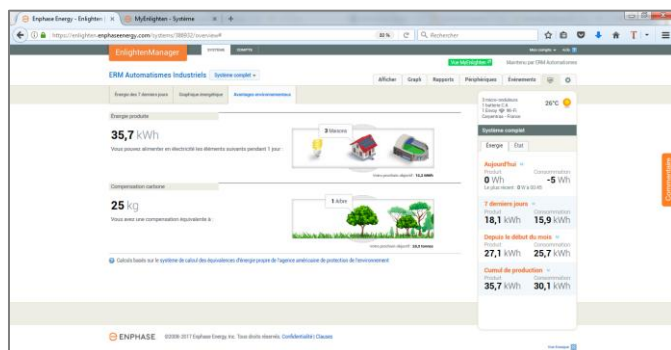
Enphase Energy - Enlighten | ×
MyEnlighten - Système | ×
https://enlighten.enphaseenergy.com/systems/388932/overview#
80 %
Rechercher

EnlightenManager
SYSTÈME
COMPTE
Mes comptes
Voir MyEnlighten
Maintenu par ERM Automatismes

ERM Automatismes Industriels
Système complet
Afficher
Graph
Rapports
Périphériques
Évènements

Énergie des 7 derniers jours
Graphique énergétique
Avantages environnementaux

Énergie produite
35,7 kWh
Vous pouvez alimenter en électricité les éléments suivants pendant 1 jour :
3 Maisons
Votre prochain objectif : 12,2 kWh

Compensation carbone
25 kg
Vous avez une compensation équivalente à :
1 Arbre
Votre prochain objectif : 24,9 tonnes

Calculs basés sur le système de calcul des équivalences d'énergie propre de l'agence américaine de protection de l'environnement

26°C

Système complet
Énergie
État

Aujourd'hui
Produit
0 Wh
Consommation
-5 Wh

7 derniers jours
Produit
18,1 kWh
Consommation
15,9 kWh

Depuis le début du mois
Produit
27,1 kWh
Consommation
25,7 kWh

Cumul de production
Produit
35,7 kWh
Consommation
30,1 kWh

Commentaires

ENPHASE ©2008-2017 Enphase Energy, Inc. Tous droits réservés. Confidentialité | Clauses